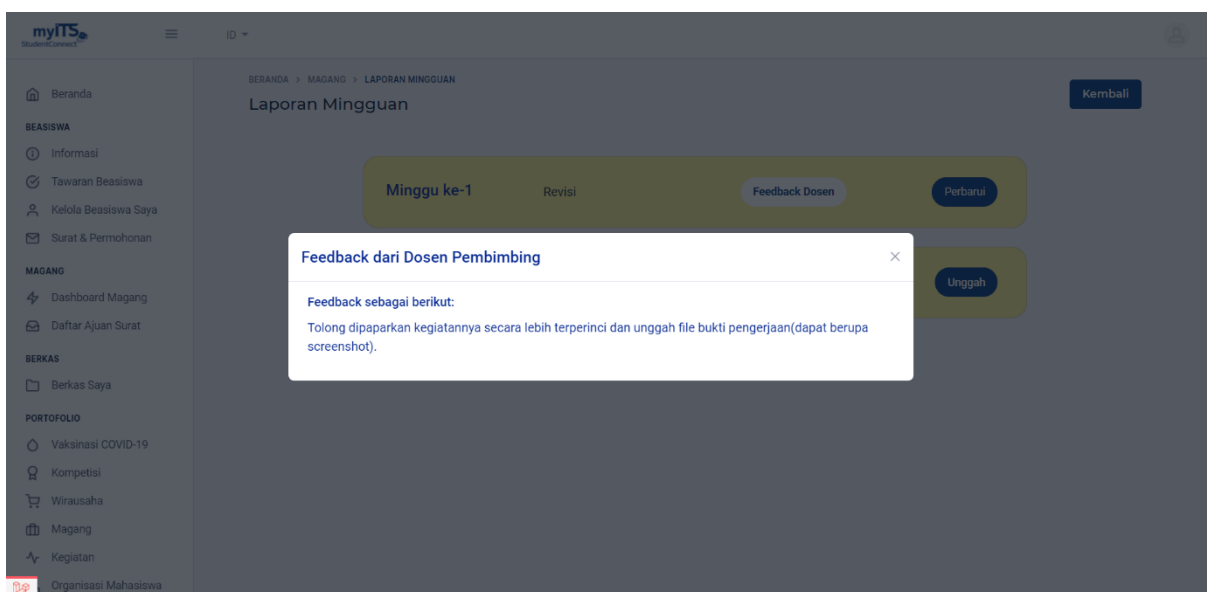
myITS StudentConnect

ID

Beranda

BEASISWA

Informasi

Tawaran Beasiswa

Kelola Beasiswa Saya

Surat & Permohonan

MAGANG

Dashboard Magang

Daftar Ajuan Surat

BERKAS

Berkas Saya

PORTOFOLIO

Vaksinasi COVID-19

Kompetisi

Wirausaha

Magang

Kegiatan

Organisasi Mahasiswa

BERANDA > MAGANG > LAPORAN MINGGUAN

Laporan Mingguan

Kembali

Minggu ke-1 Revisi Feedback Dosen Perbarui

Unggah

Feedback dari Dosen Pembimbing ×

Feedback sebagai berikut:

Tolong dipaparkan kegiatannya secara lebih terperinci dan unggah file bukti pengerjaan(dapat berupa screenshot).